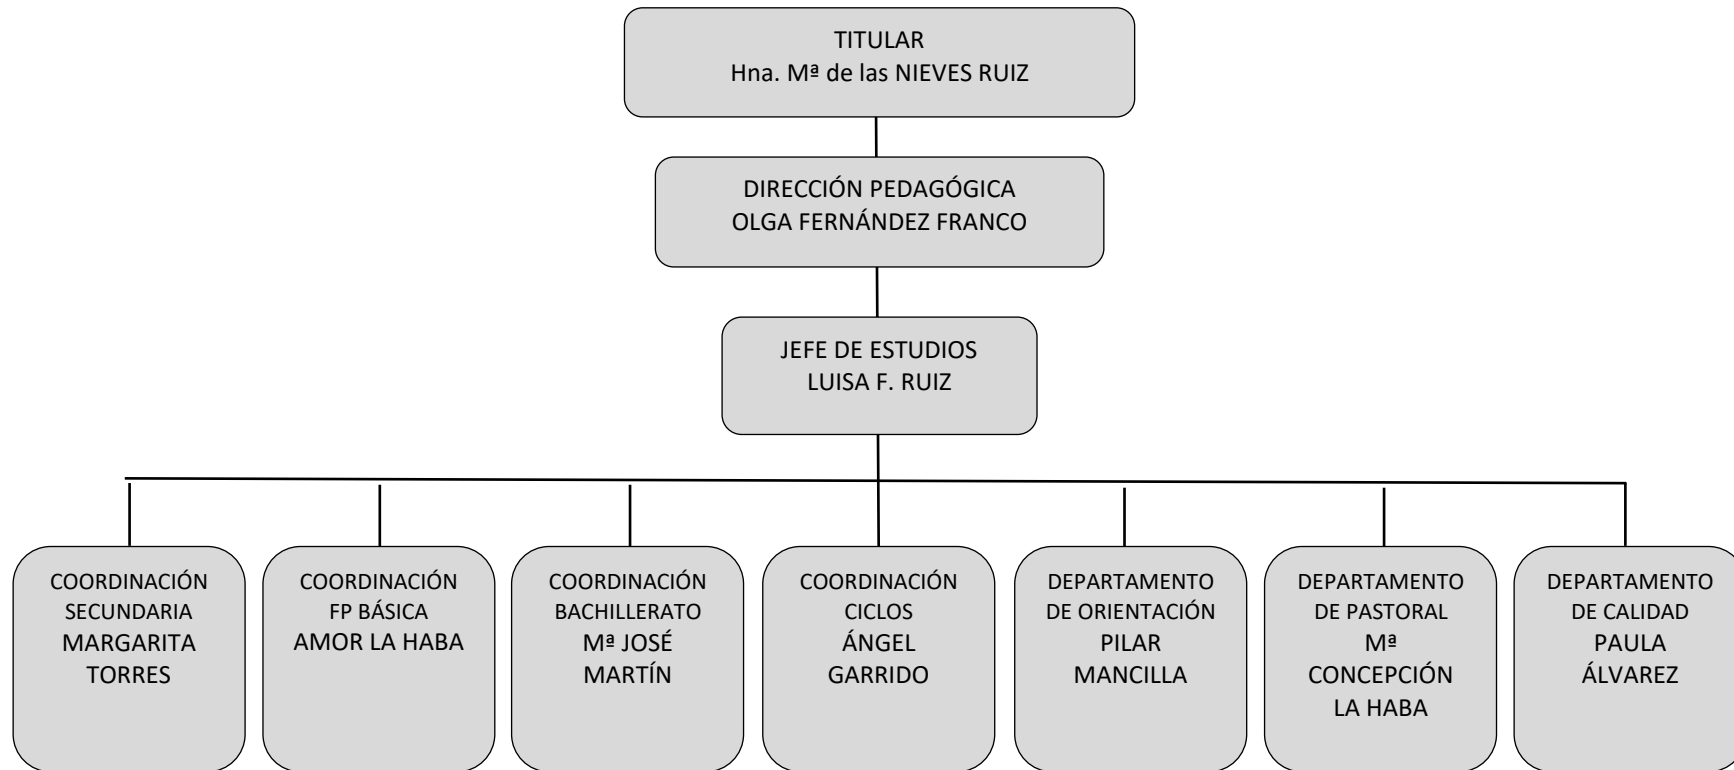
TITULAR
Hna. Mª de las NIEVES RUIZ

DIRECCIÓN PEDAGÓGICA
OLGA FERNÁNDEZ FRANCO

JEFE DE ESTUDIOS
LUISA F. RUIZ

COORDINACIÓN SECUNDARIA
MARGARITA TORRES

COORDINACIÓN FP BÁSICA
AMOR LA HABA

COORDINACIÓN BACHILLERATO
Mª JOSÉ MARTÍN

COORDINACIÓN CICLOS
ÁNGEL GARRIDO

DEPARTAMENTO DE ORIENTACIÓN
PILAR MANCILLA

DEPARTAMENTO DE PASTORAL
Mª CONCEPCIÓN LA HABA

DEPARTAMENTO DE CALIDAD
PAULA ÁLVAREZ